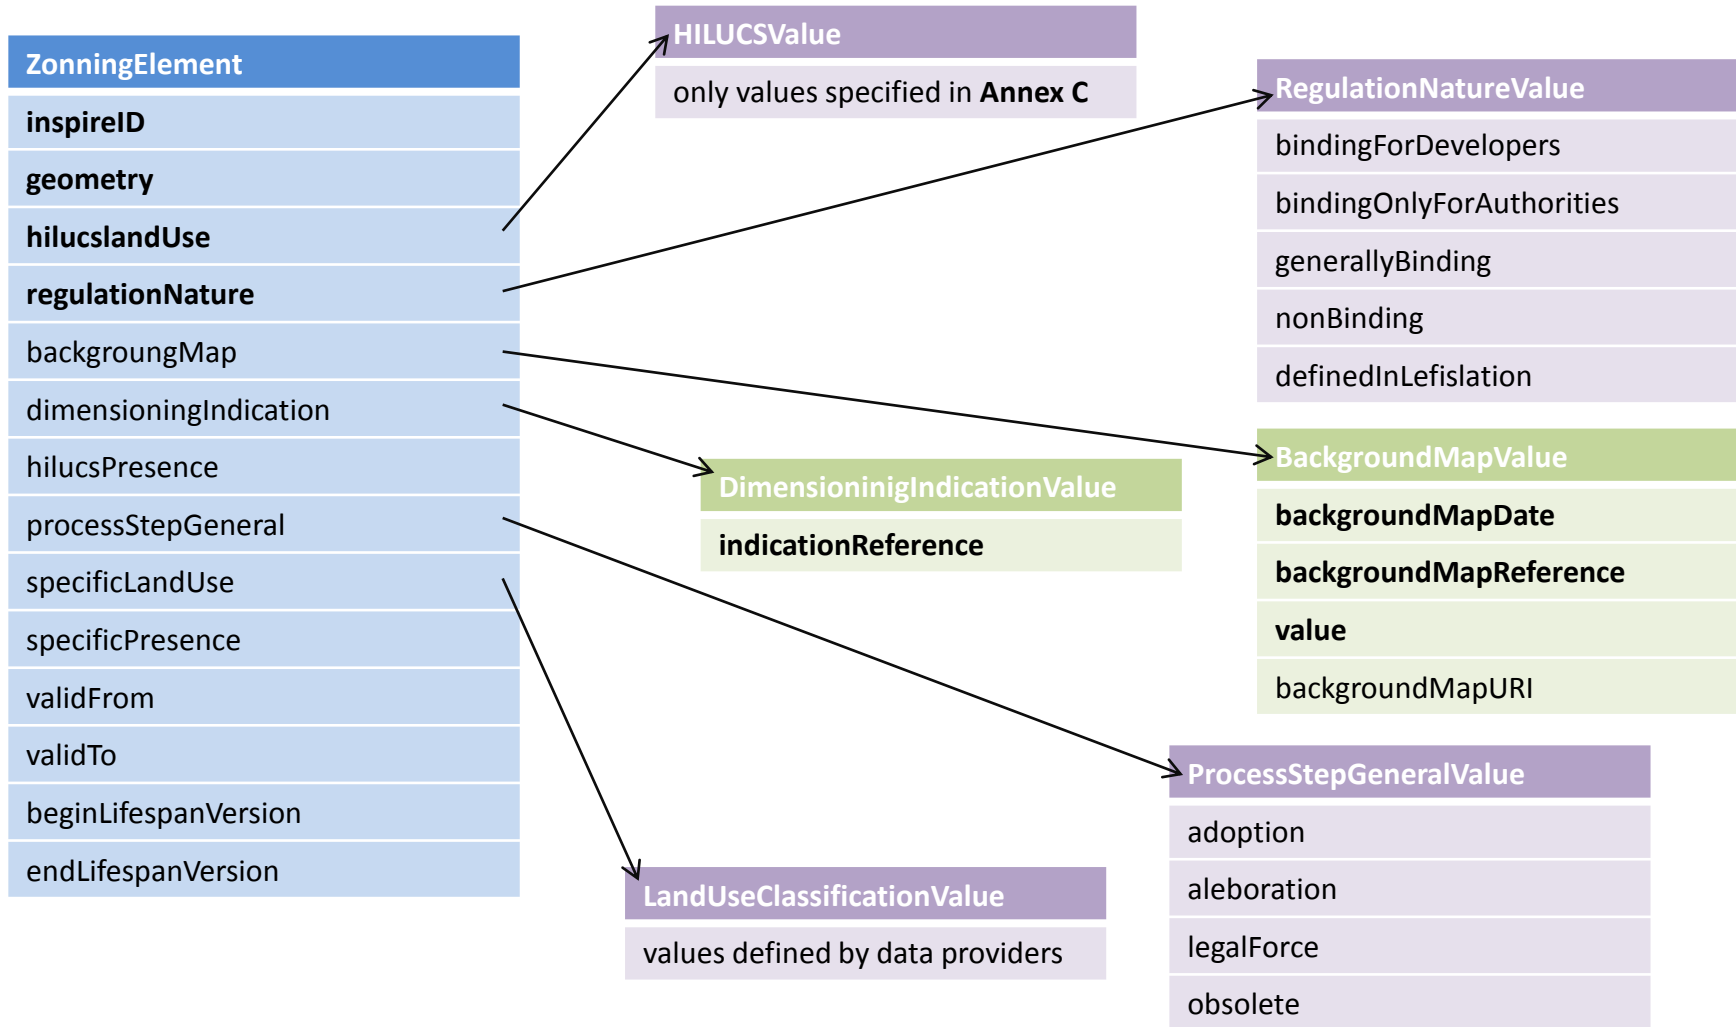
ZonningElement

inspireID

geometry

hilucslandUse

regulationNature

backgroungMap

dimensioningIndication

hilucsPresence

processStepGeneral

specificLandUse

specificPresence

validFrom

validTo

beginLifespanVersion

endLifespanVersion

HILUCSValue

only values specified in **Annex C**

RegulationNatureValue

bindingForDevelopers

bindingOnlyForAuthorities

generallyBinding

nonBinding

definedInLefislation

DimensioninigIndicationValue

indicationReference

BackgroundMapValue

backgroundMapDate

backgroundMapReference

value

backgroundMapURI

ProcessStepGeneralValue

adoption

aleboration

legalForce

obsolete

LandUseClassificationValue

values defined by data providers